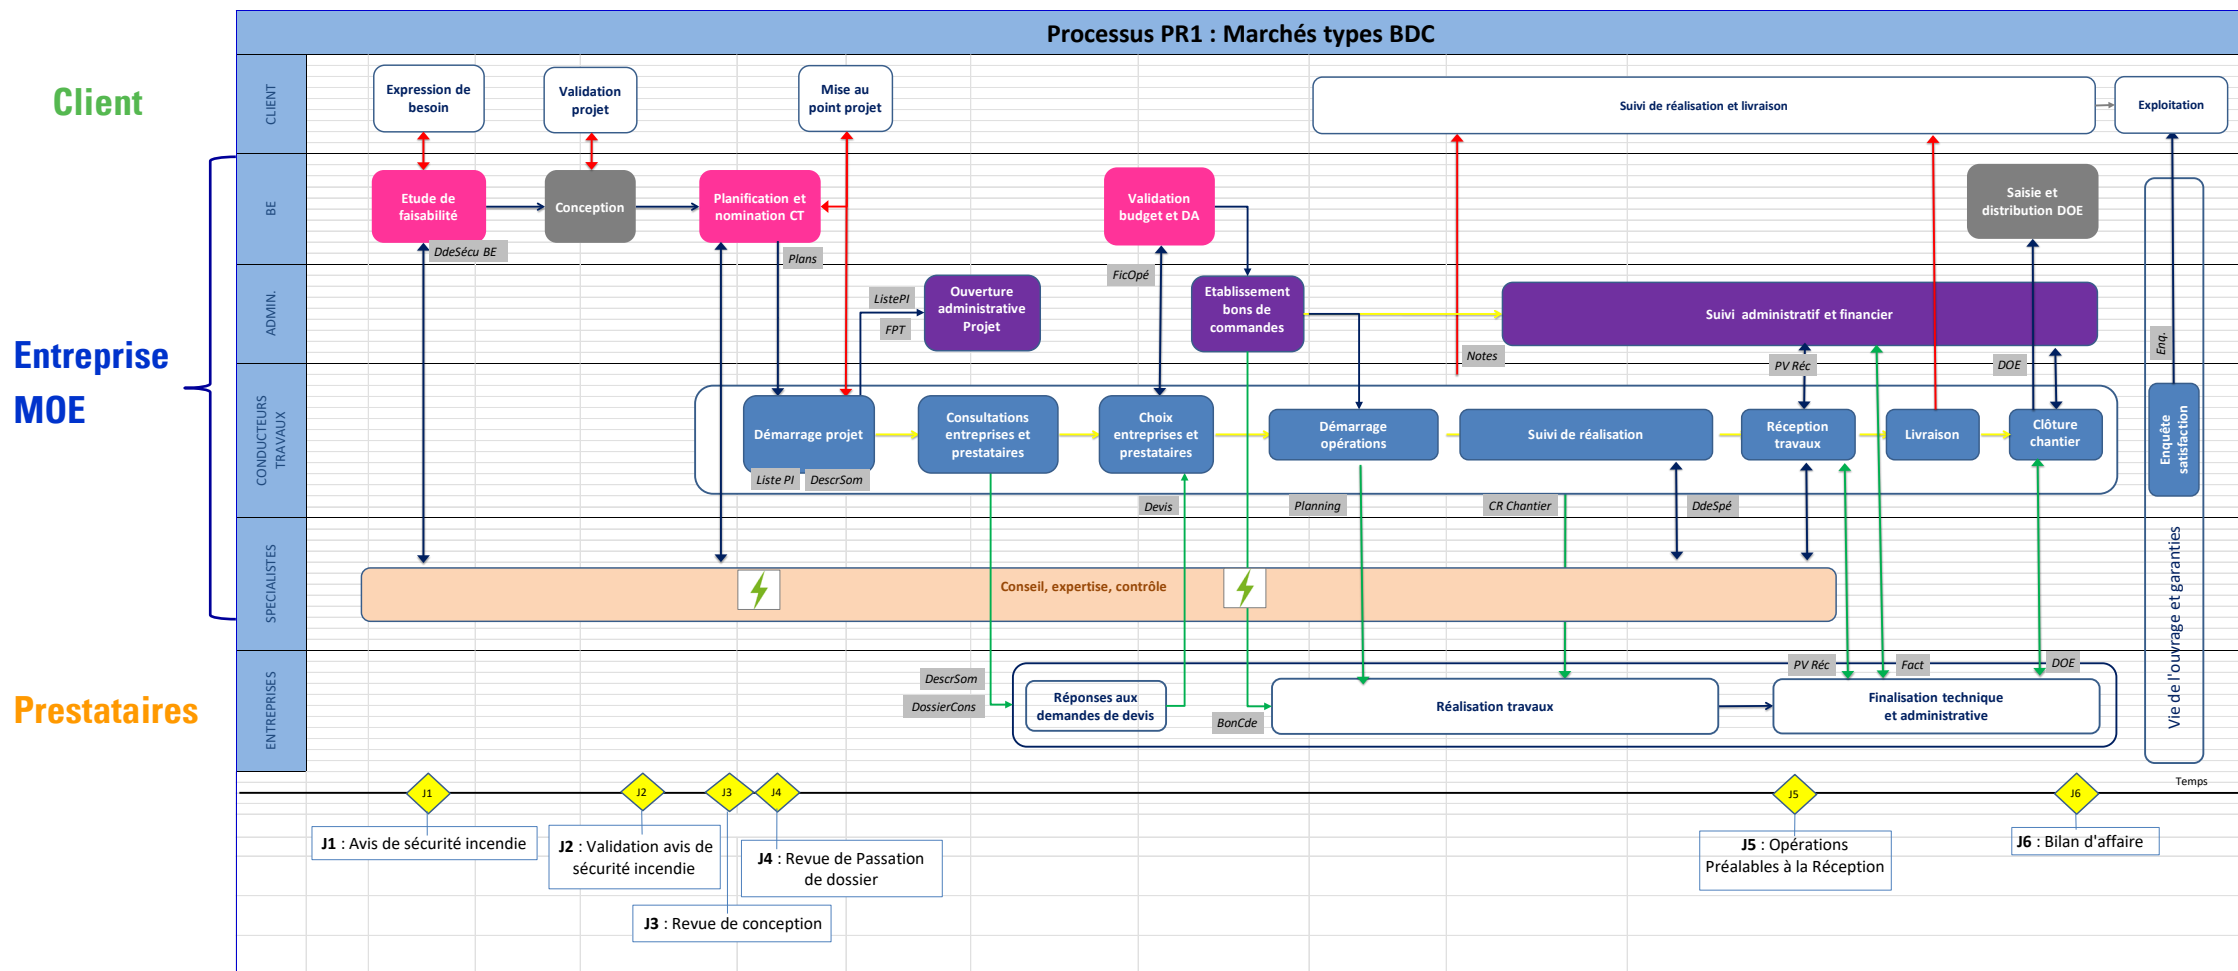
Processus PR1 : Marchés types BDC

Client

Entreprise MOE

Prestataires

CLIENT

BE

ADMIN.

CONDUCTEURS TRAVAUX

SPECIALISTES

ENTREPRISES

Expression de besoin

Validation projet

Mise au point projet

Suivi de réalisation et livraison

Exploitation

Etude de faisabilité

Conception

Planification et nomination CT

Validation budget et DA

Saisie et distribution DOE

DdeSécu BE

Plans

FicOpé

ListePI

FPT

Ouverture administrative Projet

Etablissement bons de commandes

Suivi administratif et financier

Notes

PV Réc

DOE

Enq.

Démarrage projet

Consultations entreprises et prestataires

Choix entreprises et prestataires

Démarrage opérations

Suivi de réalisation

Réception travaux

Livraison

Clôture chantier

Enquête satisfaction

Liste PI

DescrSom

Devis

Planning

CR Chantier

DdeSpé

Conseil, expertise, contrôle

Vie de l'ouvrage et garanties

DescrSom

DossierCons

Réponses aux demandes de devis

BonCde

Réalisation travaux

PV Réc

Fact

DOE

Finalisation technique et administrative

Temps

J1

J2

J3

J4

J5

J6

J1 : Avis de sécurité incendie

J2 : Validation avis de sécurité incendie

J4 : Revue de Passation de dossier

J3 : Revue de conception

J5 : Opérations Préalables à la Réception

J6 : Bilan d'affaire